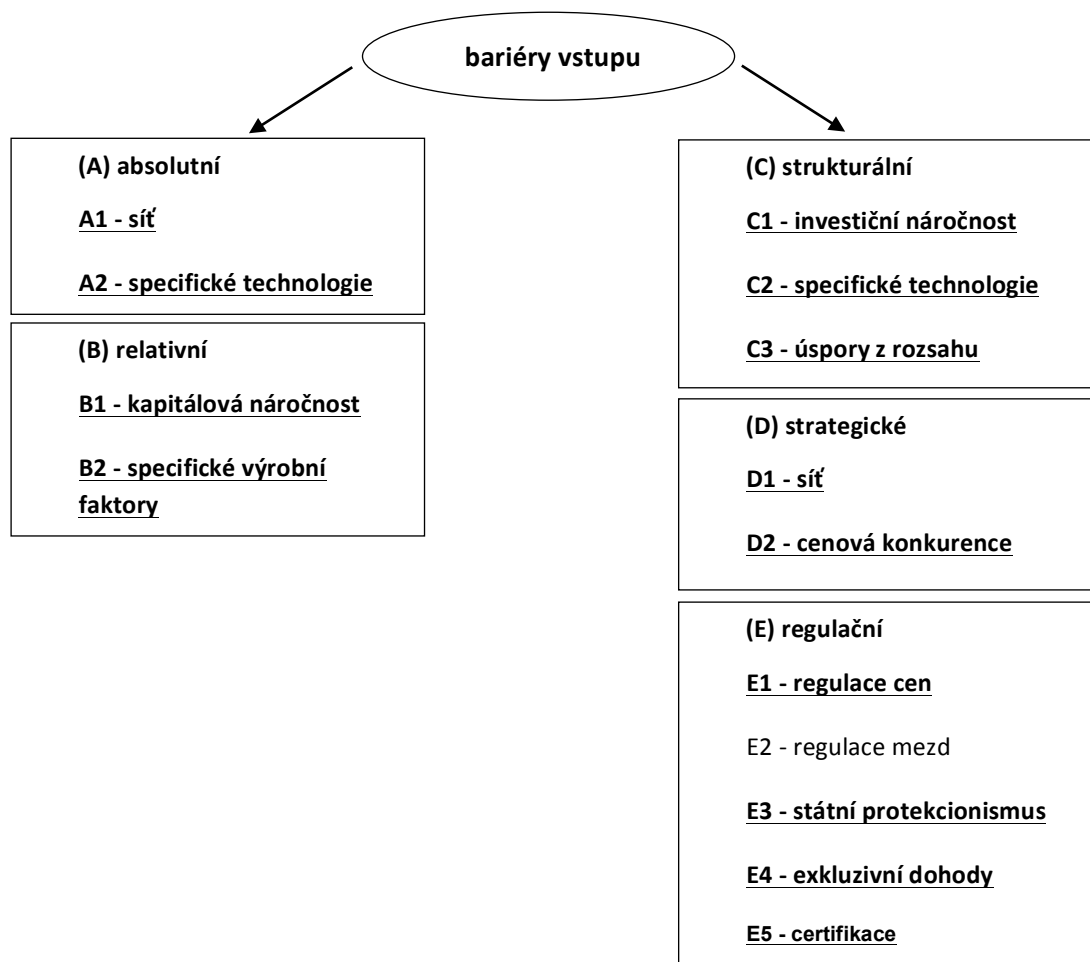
bariéry vstupu

(A) absolutní

A1 - síť

A2 - specifické technologie

(B) relativní

B1 - kapitálová náročnost

B2 - specifické výrobní faktory

(C) strukturální

C1 - investiční náročnost

C2 - specifické technologie

C3 - úspory z rozsahu

(D) strategické

D1 - síť

D2 - cenová konkurence

(E) regulační

E1 - regulace cen

E2 - regulace mezd

E3 - státní protekcionismus

E4 - exkluzivní dohody

E5 - certifikace